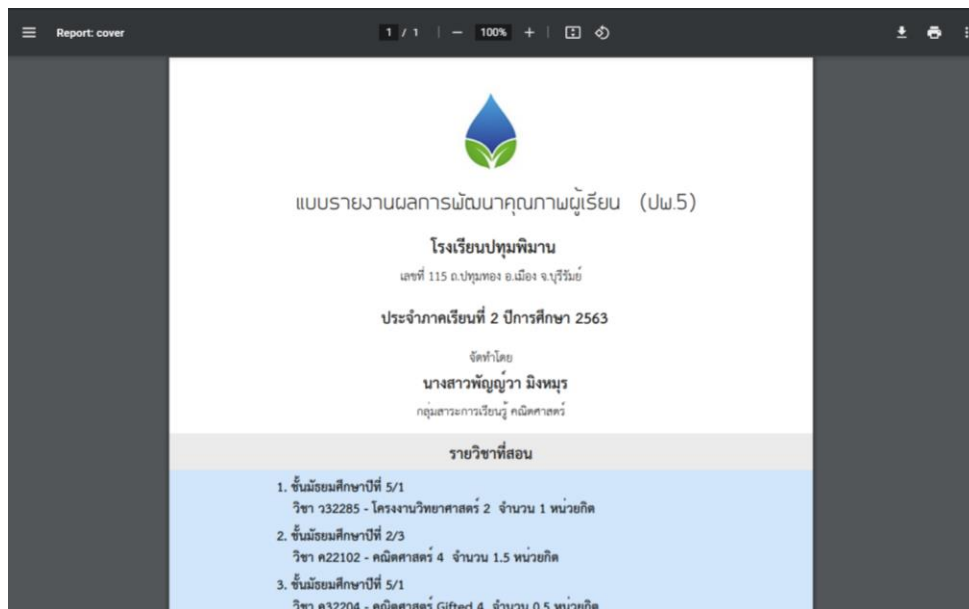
Report: cover

1 / 1 | — 100% + |

แบบรายงานผลการพัฒนาคุณภาพผู้เรียน (ปพ.5)

โรงเรียนปทุมพิมาน

เลขที่ 115 ถ.ปทุมทอง อ.เมือง จ.บุรีรัมย์

ประจำภาคเรียนที่ 2 ปีการศึกษา 2563

จัดทำโดย

นางสาวพัญญ์วา มิงหมุร

กลุ่มสาระการเรียนรู้ คณิตศาสตร์

รายวิชาที่สอน

1. ชั้นมัธยมศึกษาปีที่ 5/1
วิชา ว32285 - โครงงานวิทยาศาสตร์ 2 จำนวน 1 หน่วยกิต

2. ชั้นมัธยมศึกษาปีที่ 2/3
วิชา ค22102 - คณิตศาสตร์ 4 จำนวน 1.5 หน่วยกิต

3. ชั้นมัธยมศึกษาปีที่ 5/1
วิชา ค32204 - คณิตศาสตร์ Gifted 4 จำนวน 0.5 หน่วยกิต